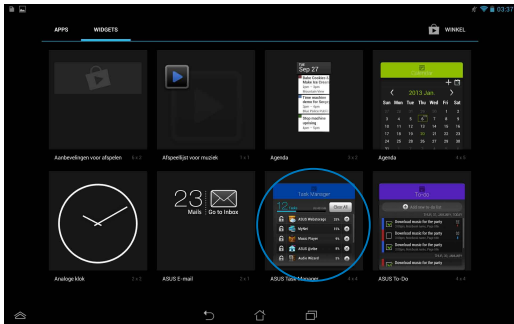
03:37

APPS WIDGETS

WINKEL

Sep 27

Calendar

2013 Jan

Sun Mon Tue Wed Thu Fri Sat

Aanbevelingen voor afspelen 2 x 2

Afspeellijst voor muziek 1 x 1

Agenda 3 x 2

Agenda 4 x 5

23 Mails

Go to Inbox

Task Manager

Clear All

ASUS Webstorage

MyNet

Music Player

ASUS Quiter

Audio Wizard

Todo

Download music for the party

Download music for the party

Download music for the party

Download music for the party

Analoge klok 2 x 2

ASUS E-mail 2 x 1

ASUS Task Manager 4 x 4

ASUS To-Do 4 x 4